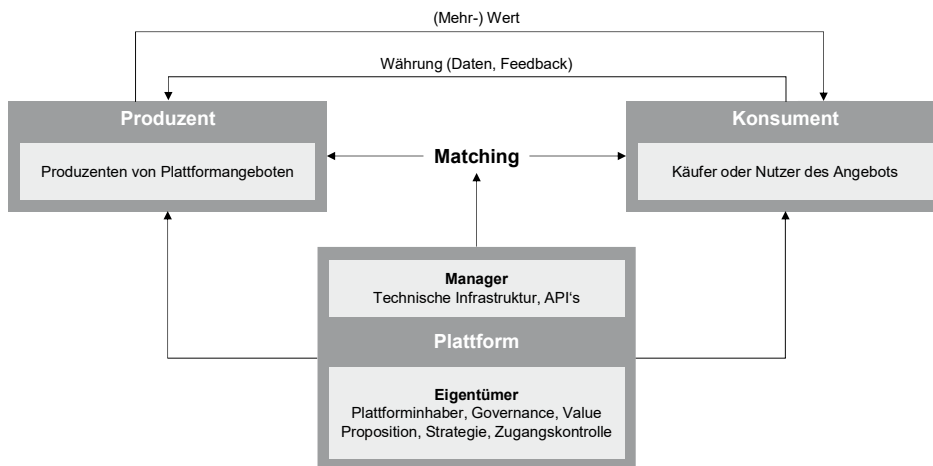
(Mehr-) Wert

Währung (Daten, Feedback)

Produzent

Produzenten von Plattformangeboten

Matching

Konsument

Käufer oder Nutzer des Angebots

Manager
Technische Infrastruktur, API's

Plattform

Eigentümer
Plattforminhaber, Governance, Value Proposition, Strategie, Zugangskontrolle